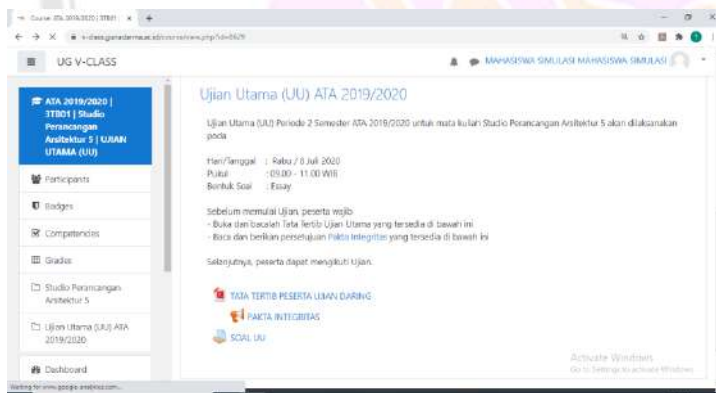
Course: ATA 2019/2020 | 3TB01 ×

v-class.gunadarma.ac.id/course/view.php?id=3629

UG V-CLASS

MAHASISWA SIMULASI MAHASISWA SIMULASI

ATA 2019/2020 | 3TB01 | Studio Perancangan Arsitektur 5 | UJIAN UTAMA (UU)

Participants

Badges

Competencies

Grades

Studio Perancangan Arsitektur 5

Ujian Utama (UU) ATA 2019/2020

Dashboard

Ujian Utama (UU) ATA 2019/2020

Ujian Utama (UU) Periode 2 Semester ATA 2019/2020 untuk mata kuliah Studio Perancangan Arsitektur 5 akan dilaksanakan pada

Hari/Tanggal : Rabu / 8 Juli 2020
Pukul : 09.00 - 11.00 WIB
Bentuk Soal : Essay

Sebelum memulai Ujian, peserta wajib
- Buka dan bacalah Tata Tertib Ujian Utama yang tersedia di bawah ini
- Baca dan berikan persetujuan Pakta Integritas yang tersedia di bawah ini

Selanjutnya, peserta dapat mengikuti Ujian.

TATA TERTIB PESERTA UJIAN DARING

PAKTA INTEGRITAS

SOAL UU

Activate Windows
Go to Settings to activate Windows.

Waiting for www.google-analytics.com...